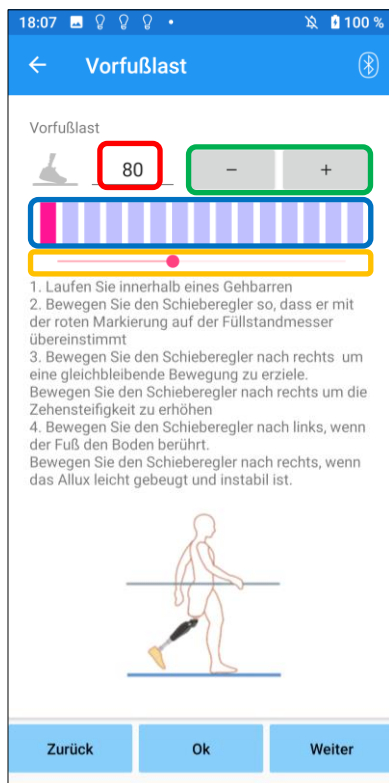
18:07 100 %

Vorfußlast

Vorfußlast

80

−

+

1. Laufen Sie innerhalb eines Gehbarren
2. Bewegen Sie den Schieberegler so, dass er mit der roten Markierung auf der Füllstandmesser übereinstimmt
3. Bewegen Sie den Schieberegler nach rechts um eine gleichbleibende Bewegung zu erziele. Bewegen Sie den Schieberegler nach rechts um die Zehensteifigkeit zu erhöhen
4. Bewegen Sie den Schieberegler nach links, wenn der Fuß den Boden berührt. Bewegen Sie den Schieberegler nach rechts, wenn das Allux leicht gebeugt und instabil ist.

Zurück

Ok

Weiter